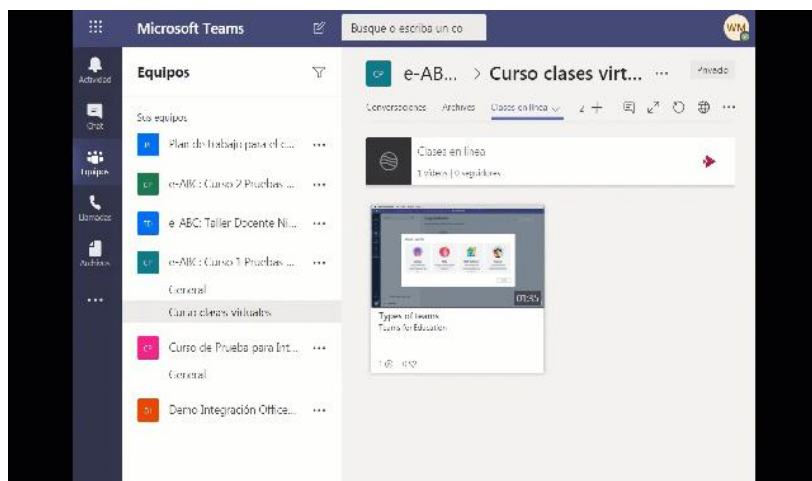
Microsoft Teams

Busque o escriba un co

WM

Actividad

Chat

Equipos

Llamadas

Archivos

...

Equipos

Sus equipos

Plan de trabajo para el c... ···

e-ABC: Curso 2 Pruebas ... ···

e-ABC: Taller Docente Ni... ···

e-ABC: Curso 1 Pruebas ... ···

General

Curso clases virtuales

Curso de Prueba para Int... ···

General

Demo Integración Office... ···

e-AB... > Curso clases virt... ···

Privado

Conversaciones Archivos Clases en línea + ···

Clases en línea

1 videos | 0 seguidores

01:35

Types of teams

Teams for Education

1 0